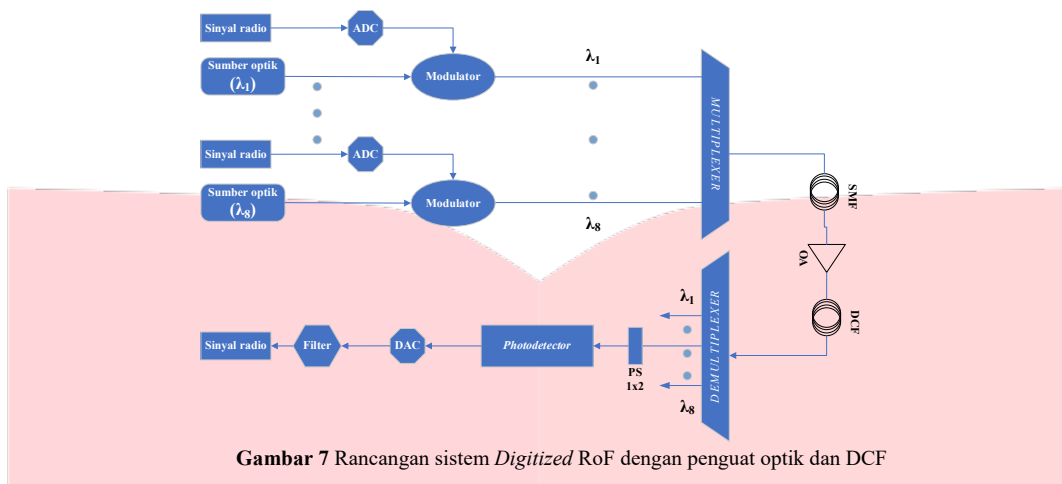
Sinyal radio

ADC

Sumber optik ($\lambda_1$)

Modulator

$\lambda_1$

Sinyal radio

ADC

Sumber optik ($\lambda_8$)

Modulator

$\lambda_8$

MULTIPLEXER

SMF

OA

DCF

DEMULTIPLEXER

$\lambda_1$

$\lambda_8$

PS 1x2

Photodetector

DAC

Filter

Sinyal radio

**Gambar 7** Rancangan sistem *Digitized* RoF dengan penguat optik dan DCF